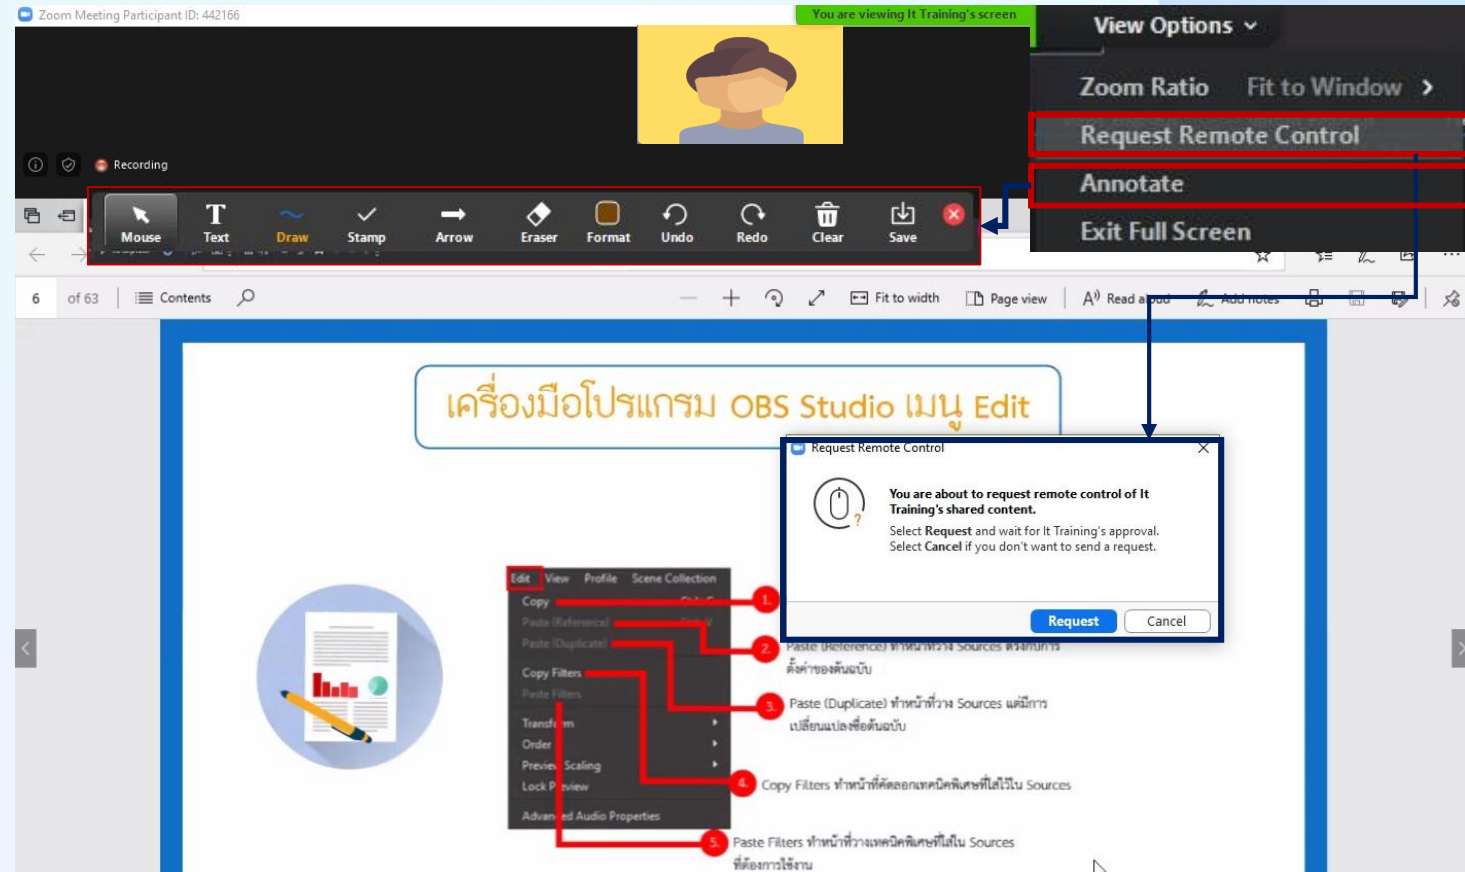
Zoom Meeting Participant ID: 442166

You are viewing It Training's screen

View Options

Zoom Ratio Fit to Window

Request Remote Control

Annotate

Exit Full Screen

Recording

Mouse Text Draw Stamp Arrow Eraser Format Undo Redo Clear Save

6 of 63 Contents Fit to width Page view Read aloud Add notes

เครื่องมือโปรแกรม OBS Studio เมนู Edit

Request Remote Control

You are about to request remote control of It Training's shared content.

Select Request and wait for It Training's approval.
Select Cancel if you don't want to send a request.

Request Cancel

Edit View Profile Scene Collection
Copy
Paste (Reference)
Paste (Duplicate)
Copy Filters
Paste Filters
Transform
Order
Preview Scaling
Lock Preview
Advanced Audio Properties

1.
2. Paste (Reference) ทำหน้าที่วาง Sources ตรงกับการตั้งค่าของต้นฉบับ
3. Paste (Duplicate) ทำหน้าที่วาง Sources แต่มีการเปลี่ยนแปลงชื่อต้นฉบับ
4. Copy Filters ทำหน้าที่คัดลอกเทคนิคพิเศษที่ใส่ไว้ใน Sources
5. Paste Filters ทำหน้าที่วางเทคนิคพิเศษที่ใส่ใน Sources ที่ต้องการใช้งาน